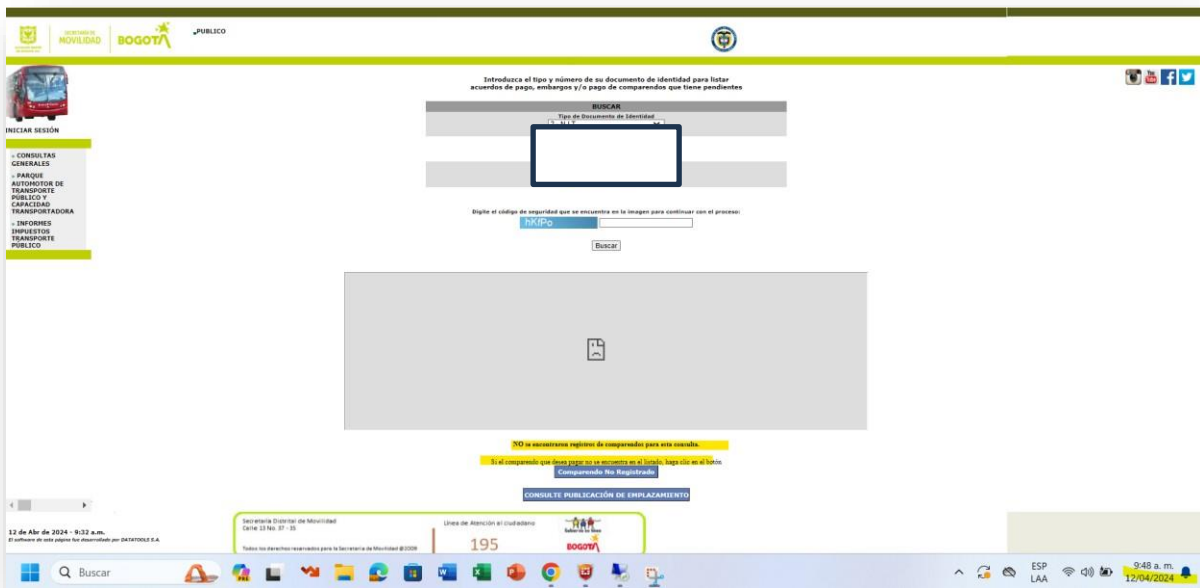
SECRETARÍA DE MOVILIDAD | BOGOTÁ

PUBLICO

INICIAR SESIÓN

» CONSULTAS GENERALES

» PARQUE AUTOMOTOR DE TRANSPORTE PÚBLICO Y CAPACIDAD TRANSPORTADORA

» INFORMES IMPUESTOS TRANSPORTE PÚBLICO

Introduzca el tipo y número de su documento de identidad para listar acuerdos de pago, embargos y/o pago de comparendos que tiene pendientes

BUSCAR

Tipo de Documento de Identidad

N.I.T.

Digite el código de seguridad que se encuentra en la imagen para continuar con el proceso:

hKfPo

Buscar

NO se encontraron registros de comparendos para esta consulta.

Si el comparendo que desea pagar no se encuentra en el listado, haga clic en el botón

Comparendo No Registrado

CONSULTE PUBLICACIÓN DE EMPLAZAMIENTO

12 de Abr de 2024 - 9:32 a.m.

El software de esta página fue desarrollado por DATATOOLS S.A.

Secretaría Distrital de Movilidad
Calle 13 No. 37 - 35

Todos los derechos reservados para la Secretaría de Movilidad @2009

Línea de Atención al ciudadano

195

BOGOTÁ

Buscar

ESP
LAA

9:48 a. m.
12/04/2024